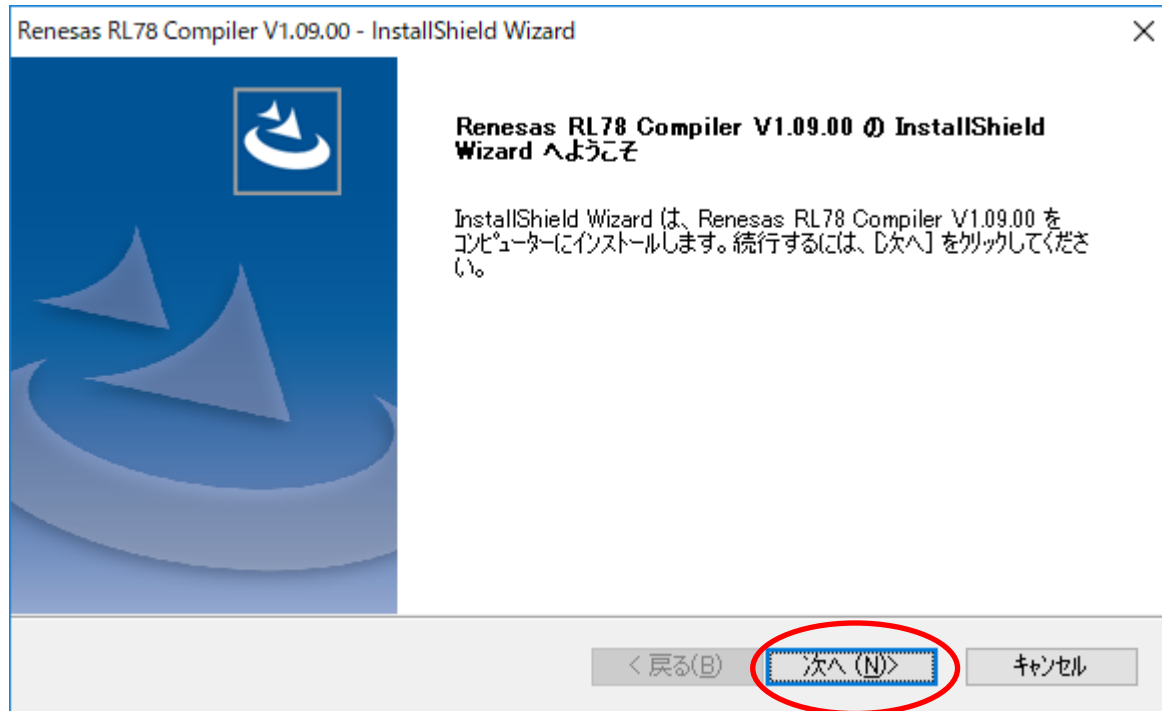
Renesas RL78 Compiler V1.09.00 - InstallShield Wizard

×

Renesas RL78 Compiler V1.09.00 の InstallShield Wizard へようこそ

InstallShield Wizard は、Renesas RL78 Compiler V1.09.00 をコンピューターにインストールします。続行するには、[次へ] をクリックしてください。

< 戻る(B)

次へ (N)>

キャンセル